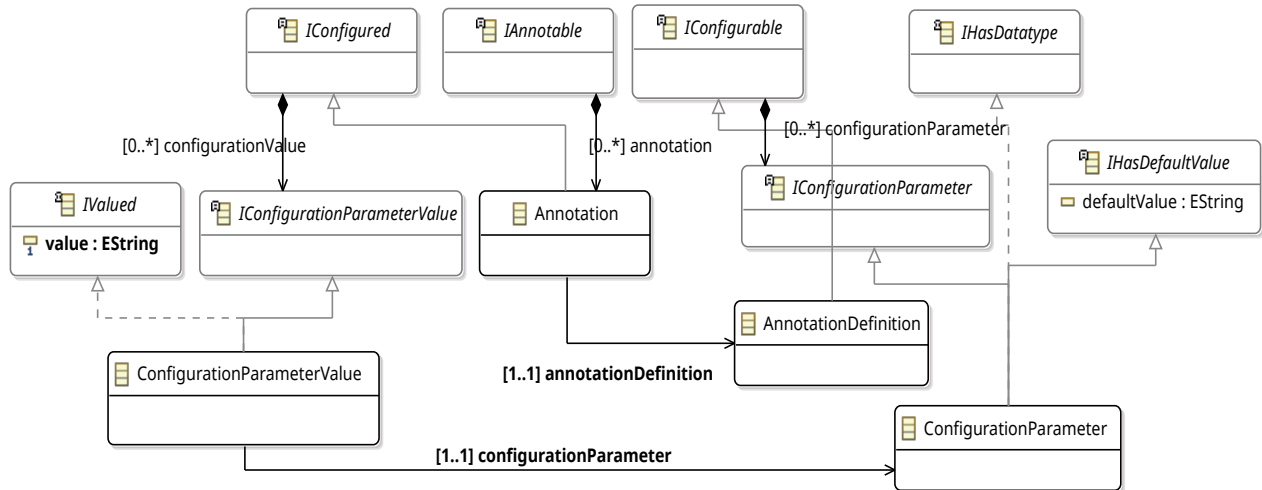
IConfigured

IAnnotable

IConfigurable

IHasDatatype

[0..*] configurationValue

[0..*] annotation

[0..*] configurationParameter

IHasDefaultValue

defaultValue : EString

IValued

value : EString

IConfigurationParameterValue

Annotation

IConfigurationParameter

AnnotationDefinition

ConfigurationParameterValue

[1..1] annotationDefinition

ConfigurationParameter

[1..1] configurationParameter